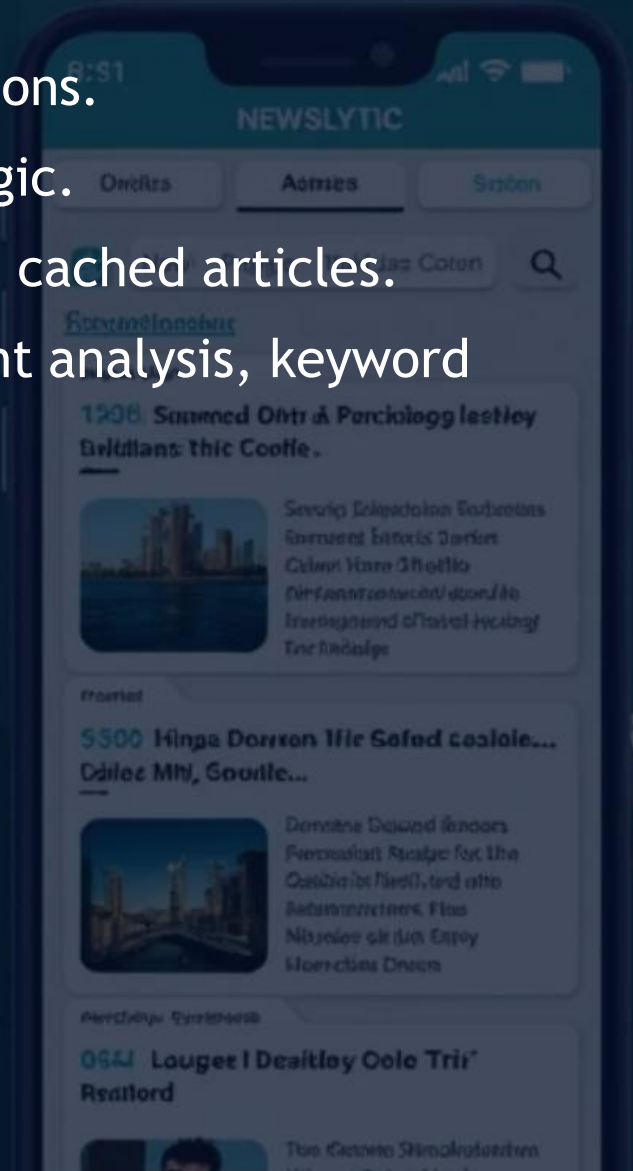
ons.
gic.
cached articles.
nt analysis, keyword

8:51
NEWSLYTIC
Ontlics
Aomes
Station
Cotan
Recommendations
1206 Summed Ohtr A Perciologg lestiey Beldlans thic Coolle.
Sevorp Eoleedelon Endocons Eonmeent Intocis Dorten Celmi Hane Stoltlo
Harlerd
5500 Hinpe Dorron Ifie Safed coalole... Odilec Mtl, Goutle...
Donntne Dapand fenoers Fernodiat Stadge for the Oatibic in Nedt, ted otto Behmmeretners Flos Nisoeloc sk des Expy Hoerctins Dreem
0644 Lougee I Desitley Oole Trir' Rsnilord